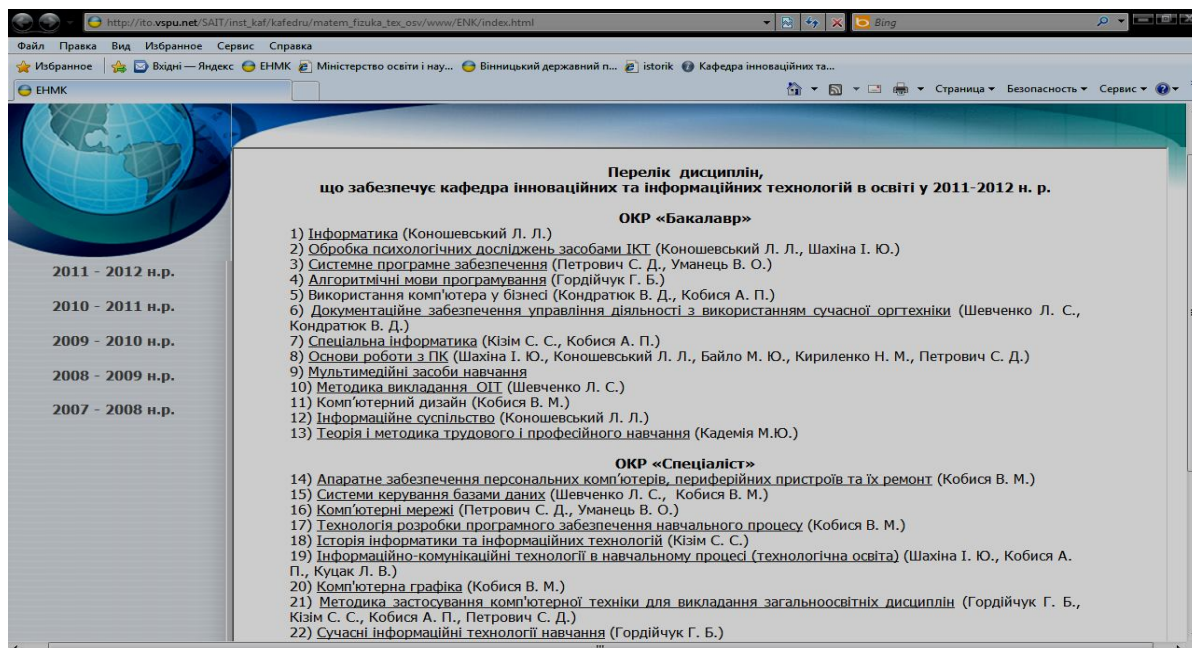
http://ito.vspu.net/SAIT/inst_kaf/kafedru/matem_fizuka_tex_osv/www/ENK/index.html

Bing

Файл Правка Вид Избранное Сервис Справка

Избранное Вхідні — Яндекс ЕНМК Міністерство освіти і нау... Вінницький державний п... istorik Кафедра інноваційних та...

ЕНМК

Страница ▾ Безопасность ▾ Сервис ▾

2011 - 2012 н.р.

2010 - 2011 н.р.

2009 - 2010 н.р.

2008 - 2009 н.р.

2007 - 2008 н.р.

Перелік дисциплін,
що забезпечує кафедра інноваційних та інформаційних технологій в освіті у 2011-2012 н. р.

ОКР «Бакалавр»

1) Інформатика (Коношевський Л. Л.)
2) Обробка психологічних досліджень засобами ІКТ (Коношевський Л. Л., Шахіна І. Ю.)
3) Системне програмне забезпечення (Петрович С. Д., Уманець В. О.)
4) Алгоритмічні мови програмування (Гордійчук Г. Б.)
5) Використання комп'ютера у бізнесі (Кондратюк В. Д., Кобися А. П.)
6) Документаційне забезпечення управління діяльності з використанням сучасної оргтехніки (Шевченко Л. С., Кондратюк В. Д.)
7) Спеціальна інформатика (Кізім С. С., Кобися А. П.)
8) Основи роботи з ПК (Шахіна І. Ю., Коношевський Л. Л., Байло М. Ю., Кириленко Н. М., Петрович С. Д.)
9) Мультимедійні засоби навчання
10) Методика викладання ОІТ (Шевченко Л. С.)
11) Комп'ютерний дизайн (Кобися В. М.)
12) Інформаційне суспільство (Коношевський Л. Л.)
13) Теорія і методика трудового і професійного навчання (Кадемія М.Ю.)

ОКР «Спеціаліст»

14) Апаратне забезпечення персональних комп'ютерів, периферійних пристроїв та їх ремонт (Кобися В. М.)
15) Системи керування базами даних (Шевченко Л. С., Кобися В. М.)
16) Комп'ютерні мережі (Петрович С. Д., Уманець В. О.)
17) Технологія розробки програмного забезпечення навчального процесу (Кобися В. М.)
18) Історія інформатики та інформаційних технологій (Кізім С. С.)
19) Інформаційно-комунікаційні технології в навчальному процесі (технологічна освіта) (Шахіна І. Ю., Кобися А. П., Куцак Л. В.)
20) Комп'ютерна графіка (Кобися В. М.)
21) Методика застосування комп'ютерної техніки для викладання загальноосвітніх дисциплін (Гордійчук Г. Б., Кізім С. С., Кобися А. П., Петрович С. Д.)
22) Сучасні інформаційні технології навчання (Гордійчук Г. Б.)